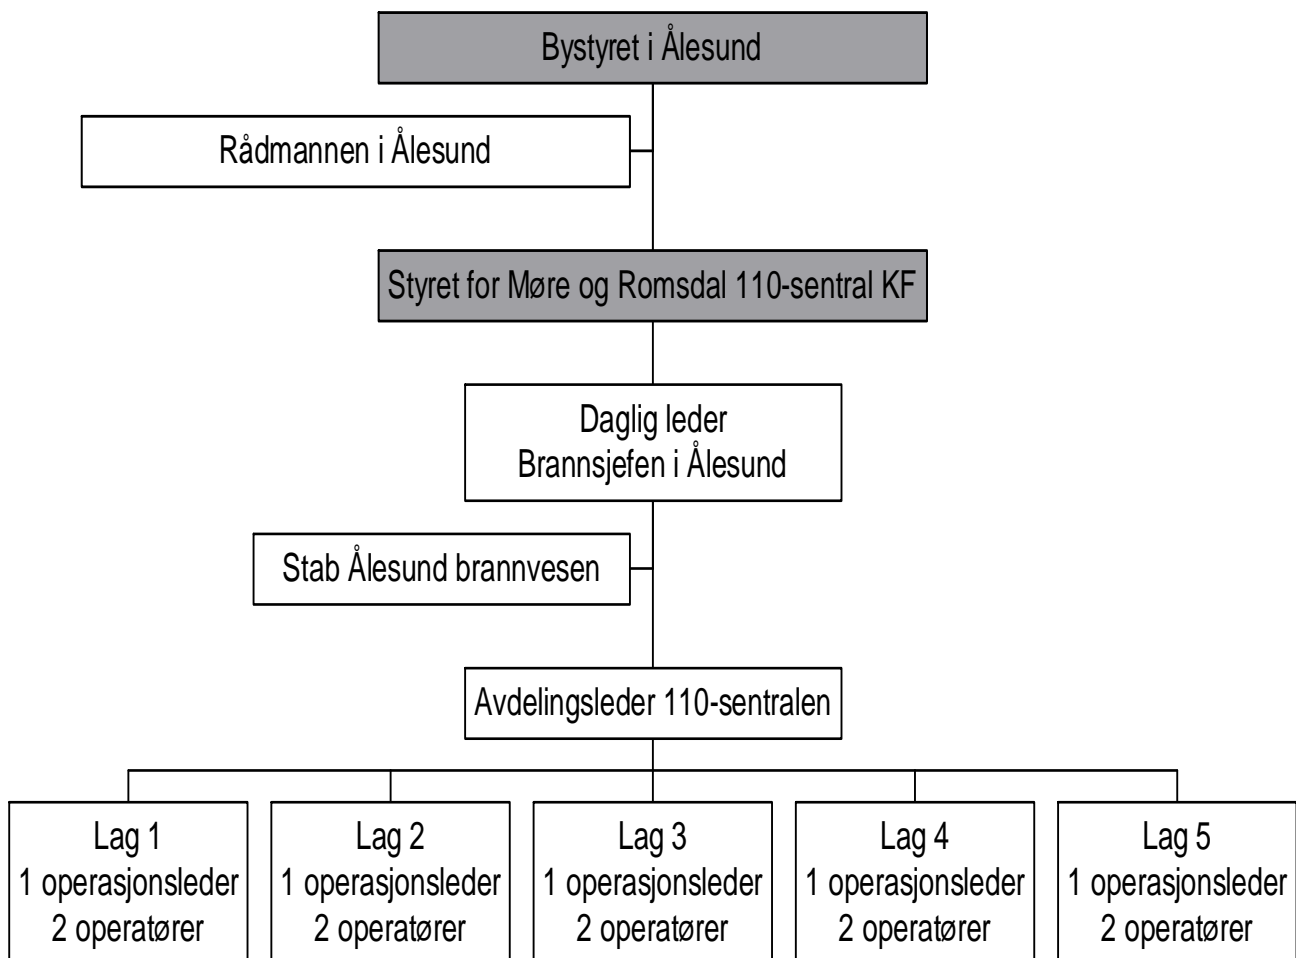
Bystyret i Ålesund

Rådmannen i Ålesund

Styret for Møre og Romsdal 110-sentral KF

Daglig leder
Brannsjefen i Ålesund

Stab Ålesund brannvesen

Avdelingsleder 110-sentralen

Lag 1
1 operasjonsleder
2 operatører

Lag 2
1 operasjonsleder
2 operatører

Lag 3
1 operasjonsleder
2 operatører

Lag 4
1 operasjonsleder
2 operatører

Lag 5
1 operasjonsleder
2 operatører